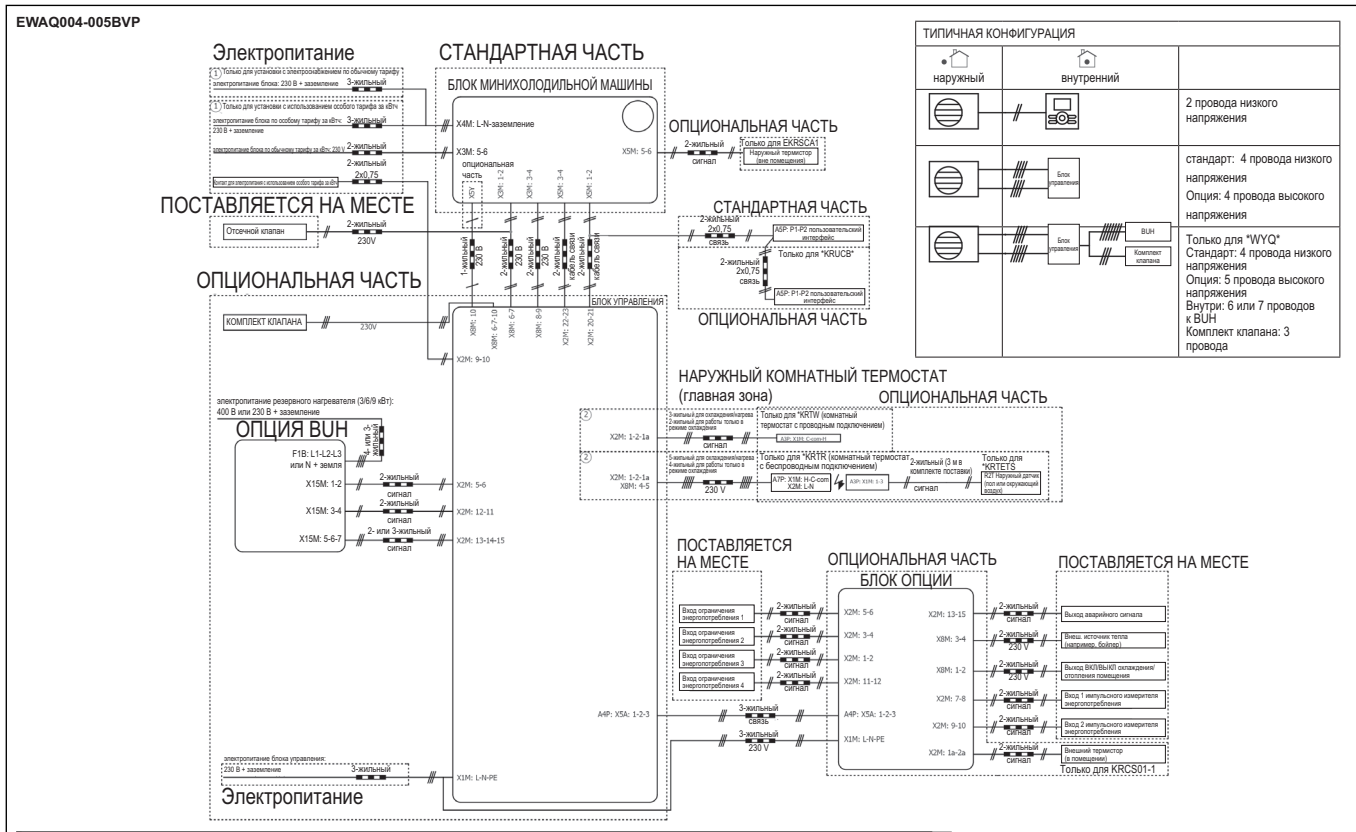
EWAQ004-005BVP

Электропитание

СТАНДАРТНАЯ ЧАСТЬ

БЛОК МИНИХОЛОДИЛЬНОЙ МАШИНЫ

1 Только для установки с электроснабжением по обычному тарифу
электропитание блока: 230 В + заземление 3-жильный

1 Только для установки с использованием особого тарифа за кВтч
электропитание блока по особому тарифу за кВтч: 230 В + заземление 3-жильный
электропитание блока по обычному тарифу за кВтч: 230 V 2-жильный
2-жильный 2x0.75
Контакт для электропитания с использованием особого тарифа за кВтч

X4M: L-N-заземление
X3M: 5-6
опциональная часть
X5Y
X3M: 1-2
X3M: 3-4
X5M: 3-4
X5M: 1-2
X5M: 5-6

ОПЦИОНАЛЬНАЯ ЧАСТЬ
2-жильный сигнал
Только для EKRSCA1
Наружный термостат (вне помещения)

ПОСТАВЛЯЕТСЯ НА МЕСТЕ
Отсечной клапан
2-жильный 230V

СТАНДАРТНАЯ ЧАСТЬ
2-жильный 2x0,75 связь
A5P: P1-P2 пользовательский интерфейс
Только для *KRUCB*
2-жильный 2x0,75 связь
A5P: P1-P2 пользовательский интерфейс
ОПЦИОНАЛЬНАЯ ЧАСТЬ

1-жильный 230 В
2-жильный 230 В
2-жильный 230 В
2-жильный кабель связи
2-жильный кабель связи

ОПЦИОНАЛЬНАЯ ЧАСТЬ
БЛОК УПРАВЛЕНИЯ
КОМПЛЕКТ КЛАПАНА
230V
X8M: 10
X8M: 6-7-10
X8M: 6-7
X8M: 8-9
X2M: 22-23
X2M: 20-21
X2M: 9-10

электропитание резервного нагревателя (3/6/9 кВт): 400 В или 230 В + заземление
ОПЦИЯ BUH
4- или 3-жильный
F1B: L1-L2-L3 или N + земля
X15M: 1-2
2-жильный сигнал
X2M: 5-6
X15M: 3-4
2-жильный сигнал
X2M: 12-11
X15M: 5-6-7
2- или 3-жильный сигнал
X2M: 13-14-15

НАРУЖНЫЙ КОМНАТНЫЙ ТЕРМОСТАТ (главная зона)
ОПЦИОНАЛЬНАЯ ЧАСТЬ
2
3-жильный для охлаждения/нагрева
2-жильный для работы только в режиме охлаждения
X2M: 1-2-1a
сигнал
Только для *KRTW (комнатный термостат с проводным подключением)
A3P: X1M: C-com-H
2
5-жильный для охлаждения/нагрева
4-жильный для работы только в режиме охлаждения
X2M: 1-2-1a
X8M: 4-5
230 V
Только для *KRTR (комнатный термостат с беспроводным подключением)
A7P: X1M: H-C-com
X2M: L-N
A3P: X1M: 1-3
2-жильный (3 м в комплекте поставки)
сигнал
Только для *KRTETS
R2T Наружный датчик (пол или окружающий воздух)

ПОСТАВЛЯЕТСЯ НА МЕСТЕ
ОПЦИОНАЛЬНАЯ ЧАСТЬ
БЛОК ОПЦИИ
ПОСТАВЛЯЕТСЯ НА МЕСТЕ

Вход ограничения энергопотребления 1
2-жильный сигнал
X2M: 5-6
Вход ограничения энергопотребления 2
2-жильный сигнал
X2M: 3-4
Вход ограничения энергопотребления 3
2-жильный сигнал
X2M: 1-2
Вход ограничения энергопотребления 4
2-жильный сигнал
X2M: 11-12

X2M: 13-15
2-жильный сигнал
Выход аварийного сигнала
X8M: 3-4
2-жильный 230 V
Внеш. источник тепла (например, бойлер)
X8M: 1-2
2-жильный 230 V
Выход ВКЛ/ВЫКЛ охлаждения/отопления помещения
X2M: 7-8
2-жильный сигнал
Вход 1 импульсного измерителя энергопотребления
X2M: 9-10
2-жильный сигнал
Вход 2 импульсного измерителя энергопотребления
X2M: 1a-2a
2-жильный сигнал
Внешний термистор (в помещении)
Только для KRCS01-1

A4P: X5A: 1-2-3
3-жильный связь
A4P: X5A: 1-2-3
3-жильный 230 V
X1M: L-N-PE

электропитание блока управления: 230 В + заземление
3-жильный
X1M: L-N-PE
Электропитание

ТИПИЧНАЯ КОНФИГУРАЦИЯ
наружный
внутренний
2 провода низкого напряжения
стандарт: 4 провода низкого напряжения
Опция: 4 провода высокого напряжения
Блок управления
Блок управления
BUH
Комплект клапана
Только для *WYQ*
Стандарт: 4 провода низкого напряжения
Опция: 5 провода высокого напряжения
Внутри: 6 или 7 проводов к BUH
Комплект клапана: 3 провода